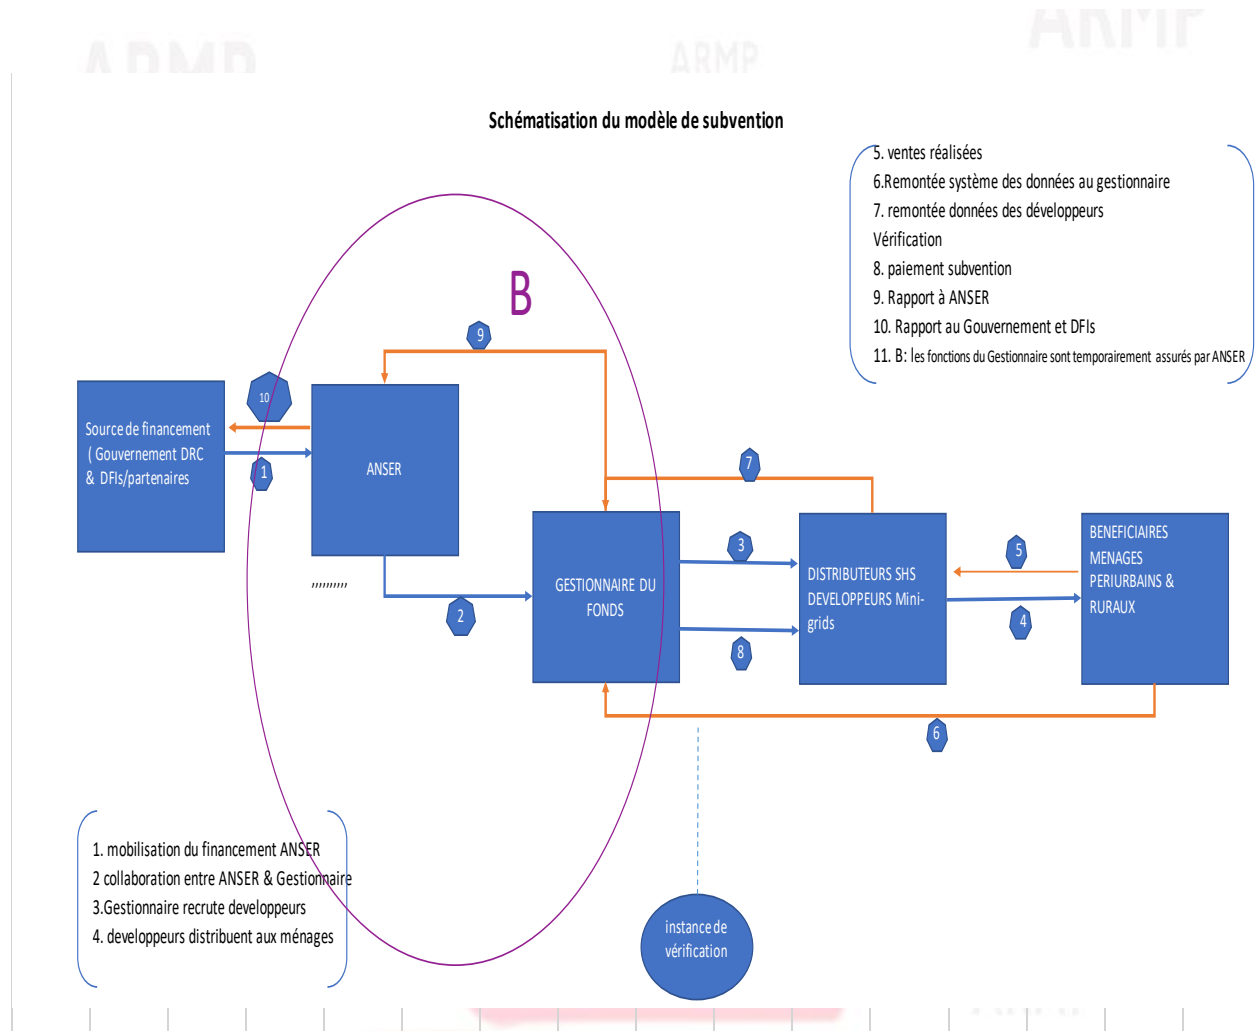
ARMP ARMP ARMP

Schématisation du modèle de subvention

5. ventes réalisées
6.Remontée système des données au gestionnaire
7. remontée données des développeurs
Vérification
8. paiement subvention
9. Rapport à ANSER
10. Rapport au Gouvernement et DFIs
11. B: les fonctions du Gestionnaire sont temporairement assurés par ANSER

B

9

10

Source de financement ( Gouvernement DRC & DFIs/partenaires

1

ANSER

,,,,,,,,,

7

GESTIONNAIRE DU FONDS

2

3

8

DISTRIBUTEURS SHS DEVELOPPEURS Mini-grids

5

4

BENEFICIAIRES MENAGES PERIURBAINS & RURAUX

6

1. mobilisation du financement ANSER
2 collaboration entre ANSER & Gestionnaire
3.Gestionnaire recrute developpeurs
4. developpeurs distribuent aux ménages

instance de vérification